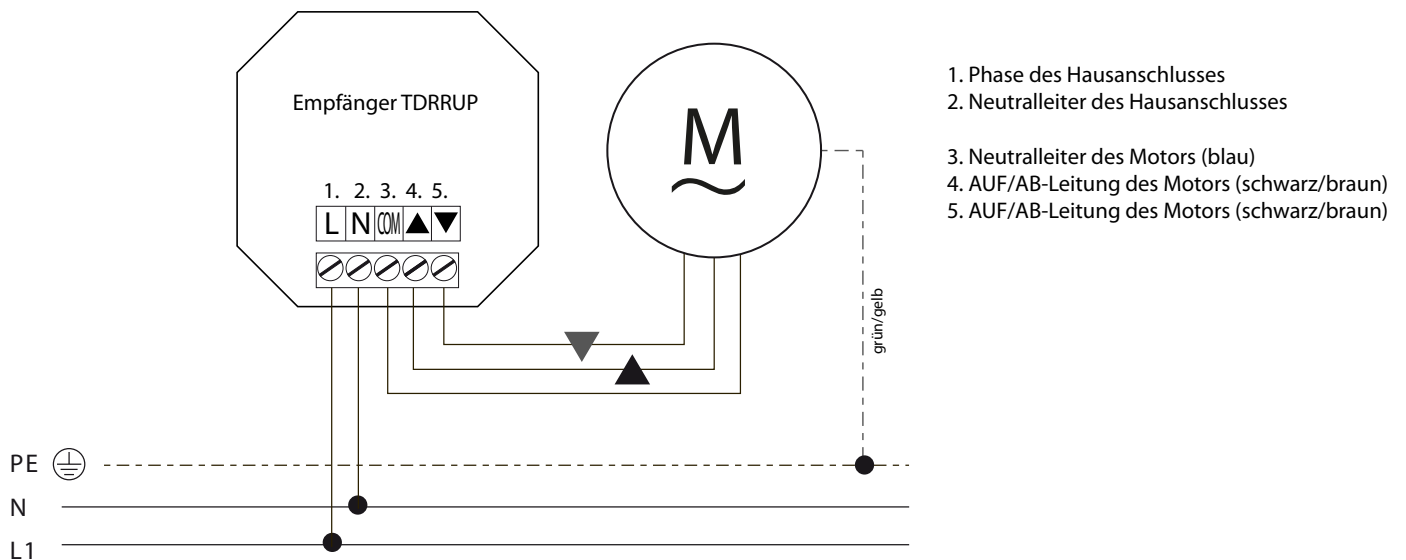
Empfänger TDRRUP

1. 2. 3. 4. 5.

L N COM ▲ ▼

M

grün/gelb

PE

N

L1

1. Phase des Hausanschlusses
2. Neutralleiter des Hausanschlusses

3. Neutralleiter des Motors (blau)
4. AUF/AB-Leitung des Motors (schwarz/braun)
5. AUF/AB-Leitung des Motors (schwarz/braun)